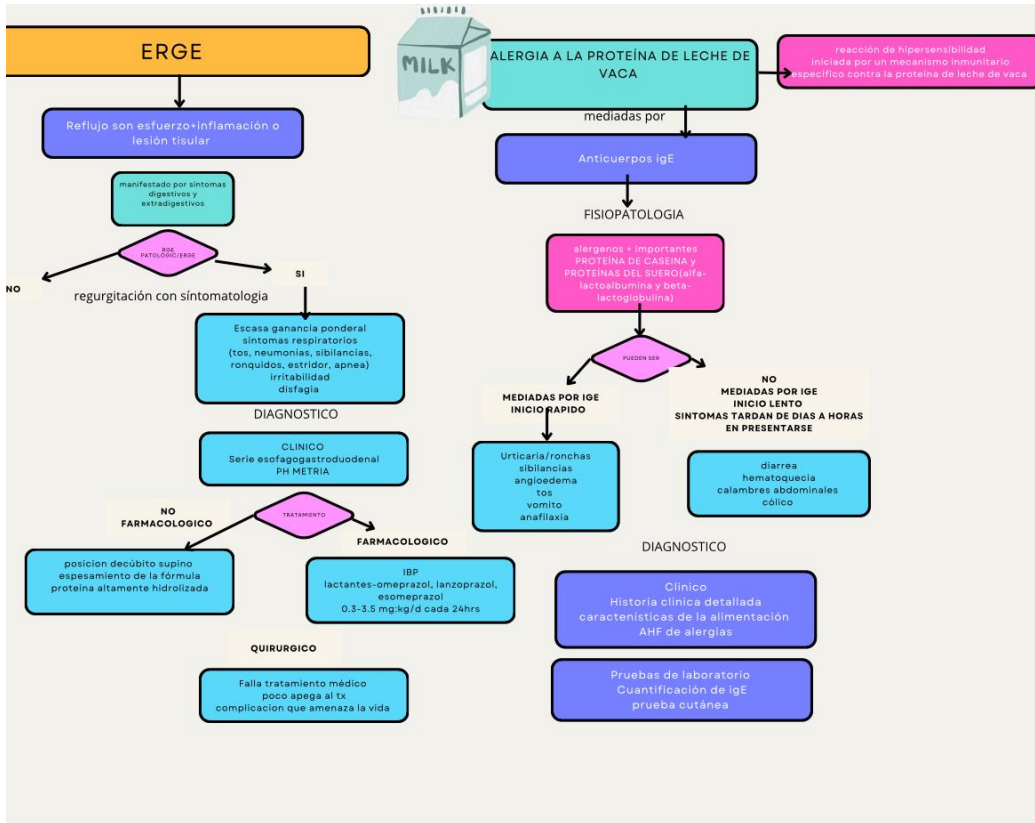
ERGE

Reflujo son esfuerzo+inflamación o lesión tisular

manifestado por sintomas digestivos y extradigestivos

RGE PATOLOGICO/ERGE

NO

SI

regurgitación con síntomatologia

Escasa ganancia ponderal
sintomas respiratorios
(tos, neumonias, sibilancias, ronquidos, estridor, apnea)
irritabilidad
disfagia

DIAGNOSTICO

CLINICO
Serie esofagogastroduodenal
PH METRIA

NO FARMACOLOGICO

TRATAMIENTO

FARMACOLOGICO

posicion decúbito supino
espesamiento de la fórmula
proteina altamente hidrolizada

IBP
lactantes-omeprazol, lanzoprazol, esomeprazol
0.3-3.5 mg:kg/d cada 24hrs

QUIRURGICO

Falla tratamiento médico
poco apega al tx
complicacion que amenaza la vida

MILK

ALERGIA A LA PROTEÍNA DE LECHE DE VACA

reacción de hipersensibilidad iniciada por un mecanismo inmunitario especifico contra la proteina de leche de vaca

mediadas por

Anticuerpos igE

FISIOPATOLOGIA

alergenos + importantes
PROTEINA DE CASEINA y PROTEÍNAS DEL SUERO(alfa-lactoalbumina y beta-lactoglobulina)

PUEDEN SER

MEDIADAS POR IGE
INICIO RAPIDO

NO
MEDIADAS POR IGE
INICIO LENTO
SINTOMAS TARDAN DE DIAS A HORAS EN PRESENTARSE

Urticaria/ronchas
sibilancias
angioedema
tos
vomito
anafilaxia

diarrea
hematoquecia
calambres abdominales
cólico

DIAGNOSTICO

Clinico
Historia clinica detallada
caracteristicas de la alimentación
AHF de alergias

Pruebas de laboratorio
Cuantificación de igE
prueba cutánea